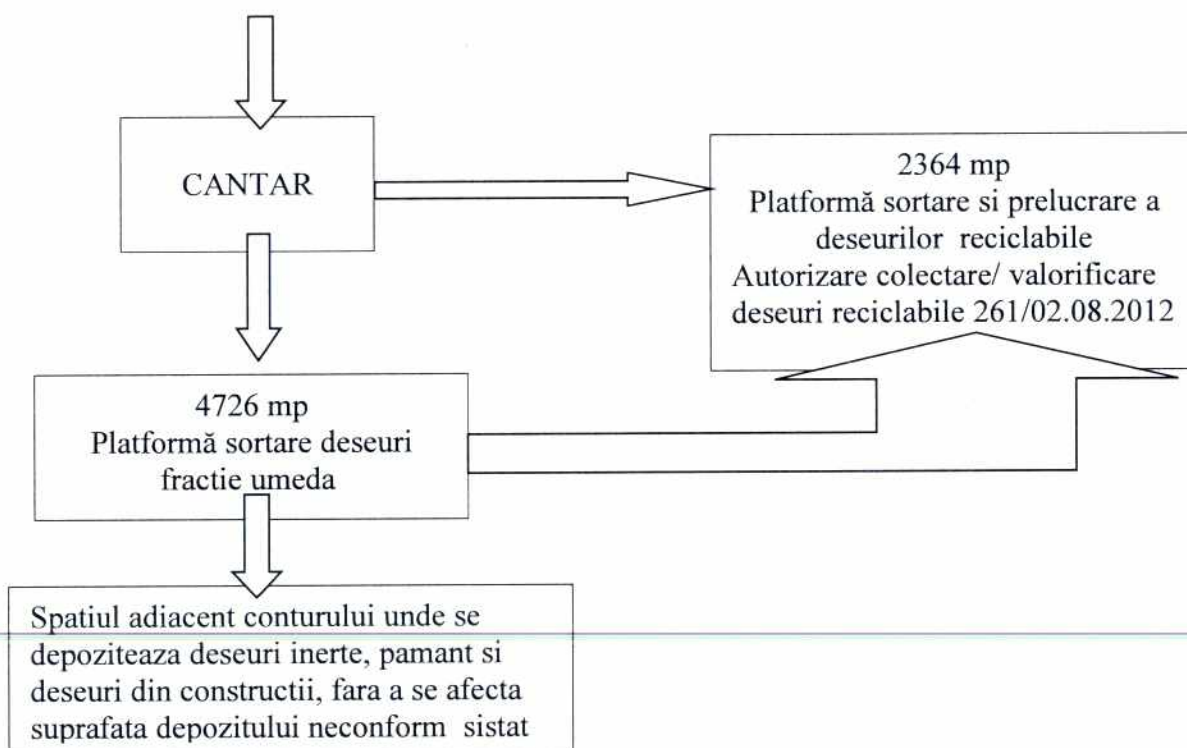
CANTAR

2364 mp
Platformă sortare si prelucrare a deseurilor reciclabile
Autorizare colectare/ valorificare deseuri reciclabile 261/02.08.2012

4726 mp
Platformă sortare deseuri fractie umeda

Spatiul adiacent conturului unde se depoziteaza deseuri inerte, pamant si deseuri din constructii, fara a se afecta suprafata depozitului neconform sistat